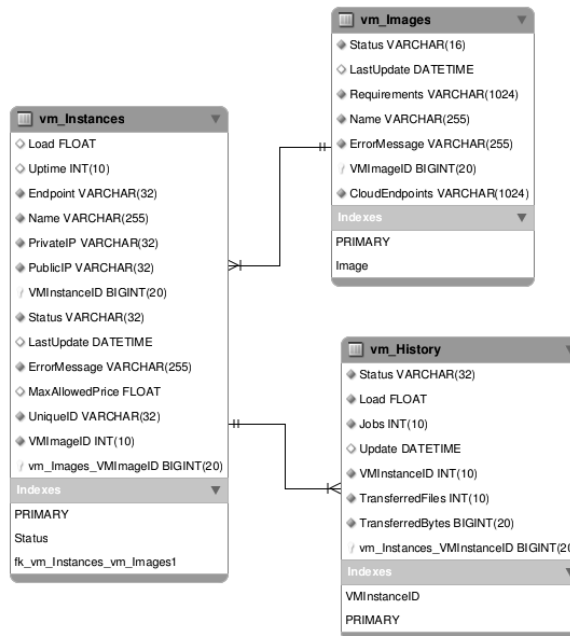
vm_Images
Status VARCHAR(16)
LastUpdate DATETIME
Requirements VARCHAR(1024)
Name VARCHAR(255)
ErrorMessage VARCHAR(255)
VMImageID BIGINT(20)
CloudEndpoints VARCHAR(1024)
Indexes
PRIMARY
Image

vm_Instances
Load FLOAT
Uptime INT(10)
Endpoint VARCHAR(32)
Name VARCHAR(255)
PrivateIP VARCHAR(32)
PublicIP VARCHAR(32)
VMInstanceID BIGINT(20)
Status VARCHAR(32)
LastUpdate DATETIME
ErrorMessage VARCHAR(255)
MaxAllowedPrice FLOAT
UniqueID VARCHAR(32)
VMImageID INT(10)
vm_Images_VMImageID BIGINT(20)
Indexes
PRIMARY
Status
fk_vm_Instances_vm_Images1

vm_History
Status VARCHAR(32)
Load FLOAT
Jobs INT(10)
Update DATETIME
VMInstanceID INT(10)
TransferredFiles INT(10)
TransferredBytes BIGINT(20)
vm_Instances_VMInstanceID BIGINT(2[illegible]
Indexes
VMInstanceID
PRIMARY